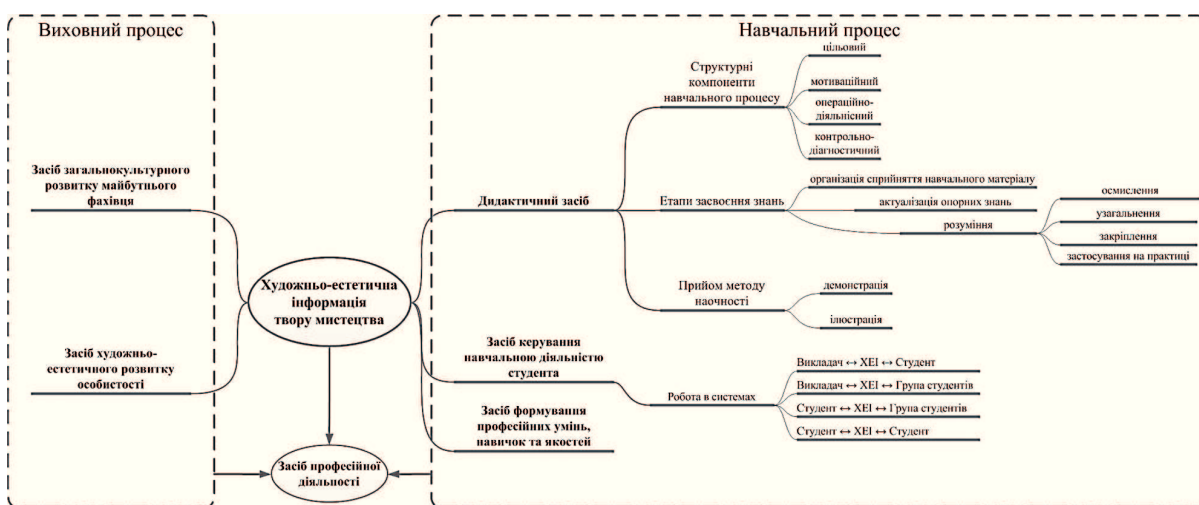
Виховний процес

Засіб загальнокультурного розвитку майбутнього фахівця

Засіб художньо-естетичного розвитку особистості

Художньо-естетична інформація твору мистецтва

Засіб професійної діяльності

Навчальний процес

Дидактичний засіб

Структурні компоненти навчального процесу

цільовий

мотиваційний

операційно-діяльнісний

контрольно-діагностичний

Етапи засвоєння знань

організація сприйняття навчального матеріалу

актуалізація опорних знань

розуміння

осмислення

узагальнення

закріплення

застосування на практиці

Прийом методу наочності

демонстрація

ілюстрація

Засіб керування навчальною діяльністю студента

Робота в системах

Викладач ↔ ХЕІ ↔ Студент

Викладач ↔ ХЕІ ↔ Група студентів

Студент ↔ ХЕІ ↔ Група студентів

Студент ↔ ХЕІ ↔ Студент

Засіб формування професійних умінь, навичок та якостей